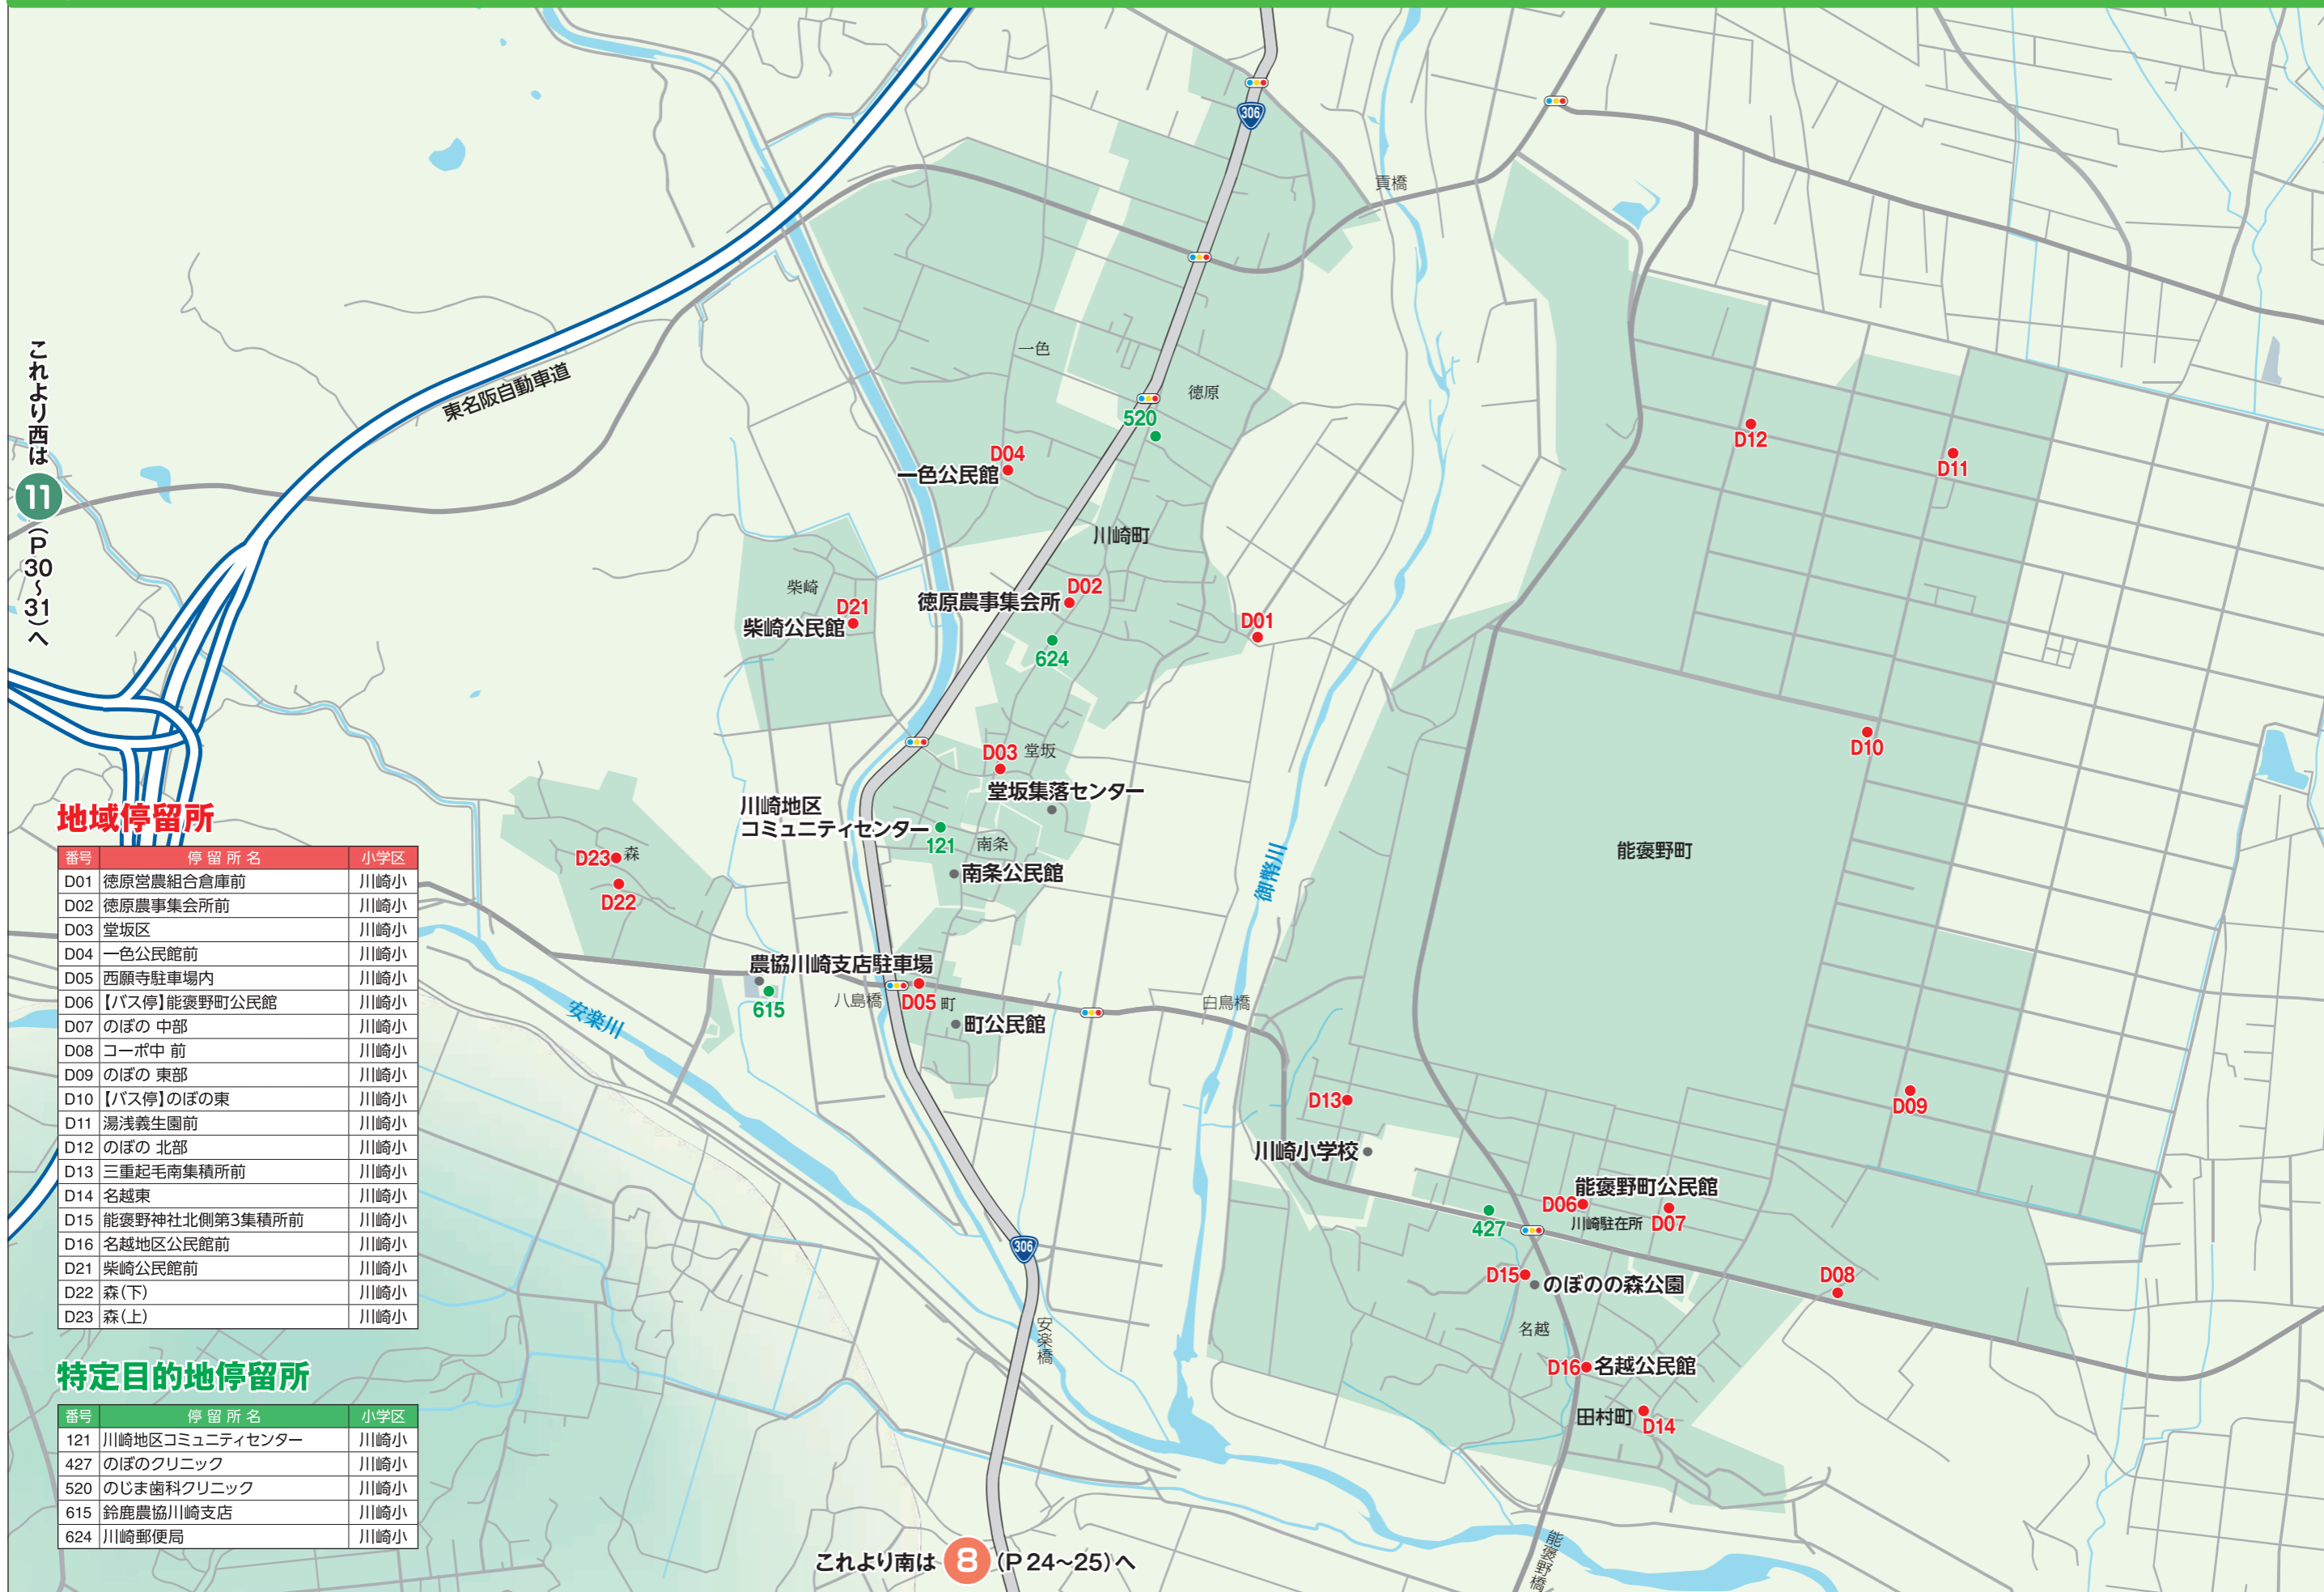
これより西は 11 (P30~31)へ

東名阪自動車道

306

貢橋

一色

徳原

520

D04 一色公民館

D12

D11

川崎町

柴崎

D21 柴崎公民館

徳原農事集会所 D02

D01

624

D10

D03 堂坂

堂坂集落センター

川崎地区コミュニティセンター 121

南条

南条公民館

能褒野町

D23 森

D22

御幣川

農協川崎支店駐車場

615

八島橋

D05 町

町公民館

白鳥橋

安楽川

D13

D09

川崎小学校

能褒野町公民館

D06

427

川崎駐在所 D07

D15 のぼのの森公園

D08

名越

D16 名越公民館

田村町 D14

安楽橋

306

能褒野橋

地域停留所

| 番号 | 停留所名 | 小学区 |
|---|---|---|
| D01 | 徳原営農組合倉庫前 | 川崎小 |
| D02 | 徳原農事集会所前 | 川崎小 |
| D03 | 堂坂区 | 川崎小 |
| D04 | 一色公民館前 | 川崎小 |
| D05 | 西願寺駐車場内 | 川崎小 |
| D06 | 【バス停】能褒野町公民館 | 川崎小 |
| D07 | のぼの 中部 | 川崎小 |
| D08 | コーポ中 前 | 川崎小 |
| D09 | のぼの 東部 | 川崎小 |
| D10 | 【バス停】のぼの東 | 川崎小 |
| D11 | 湯浅義生園前 | 川崎小 |
| D12 | のぼの 北部 | 川崎小 |
| D13 | 三重起毛南集積所前 | 川崎小 |
| D14 | 名越東 | 川崎小 |
| D15 | 能褒野神社北側第3集積所前 | 川崎小 |
| D16 | 名越地区公民館前 | 川崎小 |
| D21 | 柴崎公民館前 | 川崎小 |
| D22 | 森(下) | 川崎小 |
| D23 | 森(上) | 川崎小 |

特定目的地停留所

| 番号 | 停留所名 | 小学区 |
|---|---|---|
| 121 | 川崎地区コミュニティセンター | 川崎小 |
| 427 | のぼのクリニック | 川崎小 |
| 520 | のじま歯科クリニック | 川崎小 |
| 615 | 鈴鹿農協川崎支店 | 川崎小 |
| 624 | 川崎郵便局 | 川崎小 |

これより南は 8 (P24~25)へ